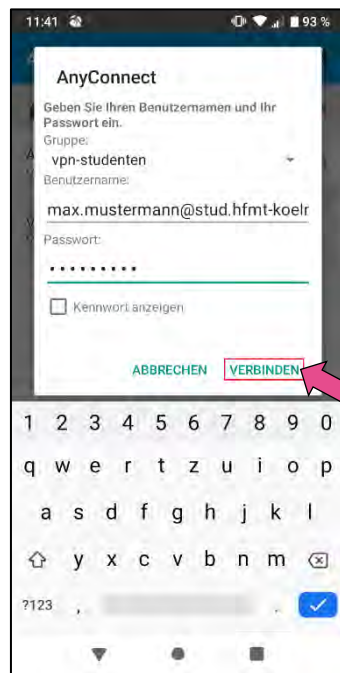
11:41

93 %

AnyConnect

Geben Sie Ihren Benutzernamen und Ihr Passwort ein.

Gruppe:

vpn-studenten

Benutzername:

max.mustermann@stud.hfmt-koelr

Passwort:

••••••••••

Kennwort anzeigen

ABBRECHEN

VERBINDEN

1 2 3 4 5 6 7 8 9 0

q w e r t z u i o p

a s d f g h j k l

y x c v b n m

?123 , .